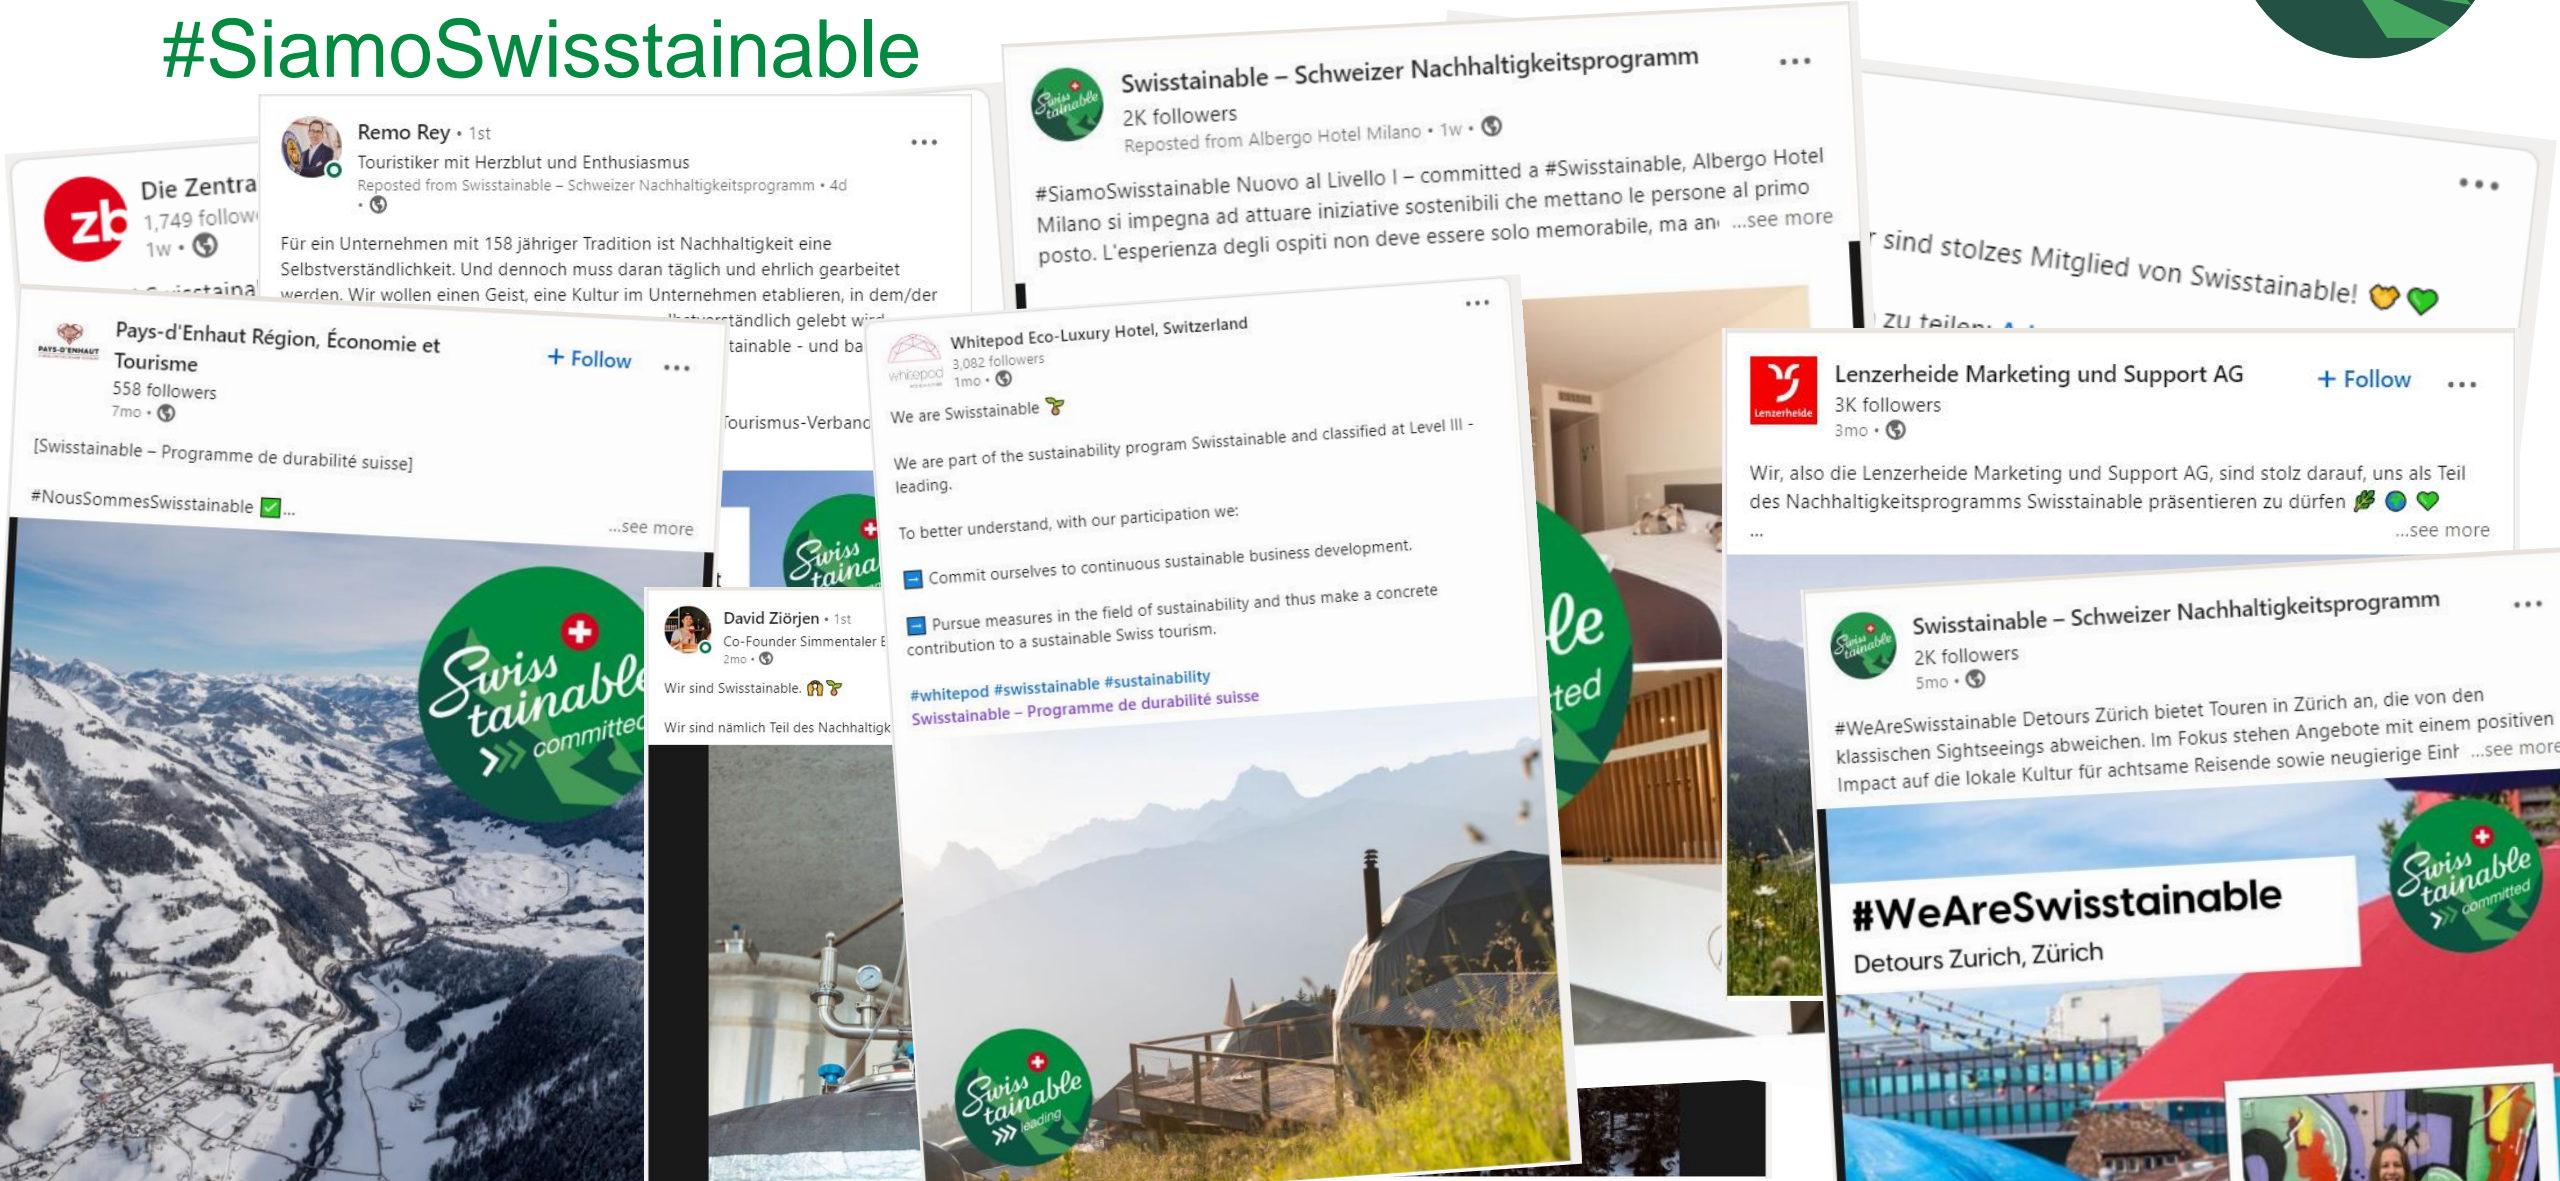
#SiamoSwisstainable

Die Zentra
1,749 follow
1w •
Swisstaina

Remo Rey • 1st
Touristiker mit Herzblut und Enthusiasmus
Reposted from Swisstainable – Schweizer Nachhaltigkeitsprogramm • 4d
•

Für ein Unternehmen mit 158 jähriger Tradition ist Nachhaltigkeit eine Selbstverständlichkeit. Und dennoch muss daran täglich und ehrlich gearbeitet werden. Wir wollen einen Geist, eine Kultur im Unternehmen etablieren, in dem/der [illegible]tständlich gelebt wird
tainable - und ba
Tourismus-Verband

Swisstainable – Schweizer Nachhaltigkeitsprogramm
2K followers
Reposted from Albergo Hotel Milano • 1w •

#SiamoSwisstainable Nuovo al Livello I – committed a #Swisstainable, Albergo Hotel Milano si impegna ad attuare iniziative sostenibili che mettano le persone al primo posto. L'esperienza degli ospiti non deve essere solo memorabile, ma an ...see more

sind stolzes Mitglied von Swisstainable!
zu teilen

Pays-d'Enhaut Région, Économie et Tourisme
558 followers
7mo •
+ Follow

[Swisstainable – Programme de durabilité suisse]

#NousSommesSwisstainable ...
...see more

Swiss tainable committed

Whitepod Eco-Luxury Hotel, Switzerland
3,082 followers
1mo •

We are Swisstainable

We are part of the sustainability program Swisstainable and classified at Level III - leading.

To better understand, with our participation we:

Commit ourselves to continuous sustainable business development.

Pursue measures in the field of sustainability and thus make a concrete contribution to a sustainable Swiss tourism.

#whitepod #swisstainable #sustainability
Swisstainable – Programme de durabilité suisse

Swiss tainable leading

David Ziörjen • 1st
Co-Founder Simmentaler E
2mo •

Wir sind Swisstainable.

Wir sind nämlich Teil des Nachhaltigk

Lenzerheide Marketing und Support AG
3K followers
3mo •
+ Follow

Wir, also die Lenzerheide Marketing und Support AG, sind stolz darauf, uns als Teil des Nachhaltigkeitsprogramms Swisstainable präsentieren zu dürfen
...
...see more

Swisstainable – Schweizer Nachhaltigkeitsprogramm
2K followers
5mo •

#WeAreSwisstainable Detours Zürich bietet Touren in Zürich an, die von den klassischen Sightseeings abweichen. Im Fokus stehen Angebote mit einem positiven Impact auf die lokale Kultur für achtsame Reisende sowie neugierige Einh ...see more

#WeAreSwisstainable
Detours Zurich, Zürich

Swiss tainable committed